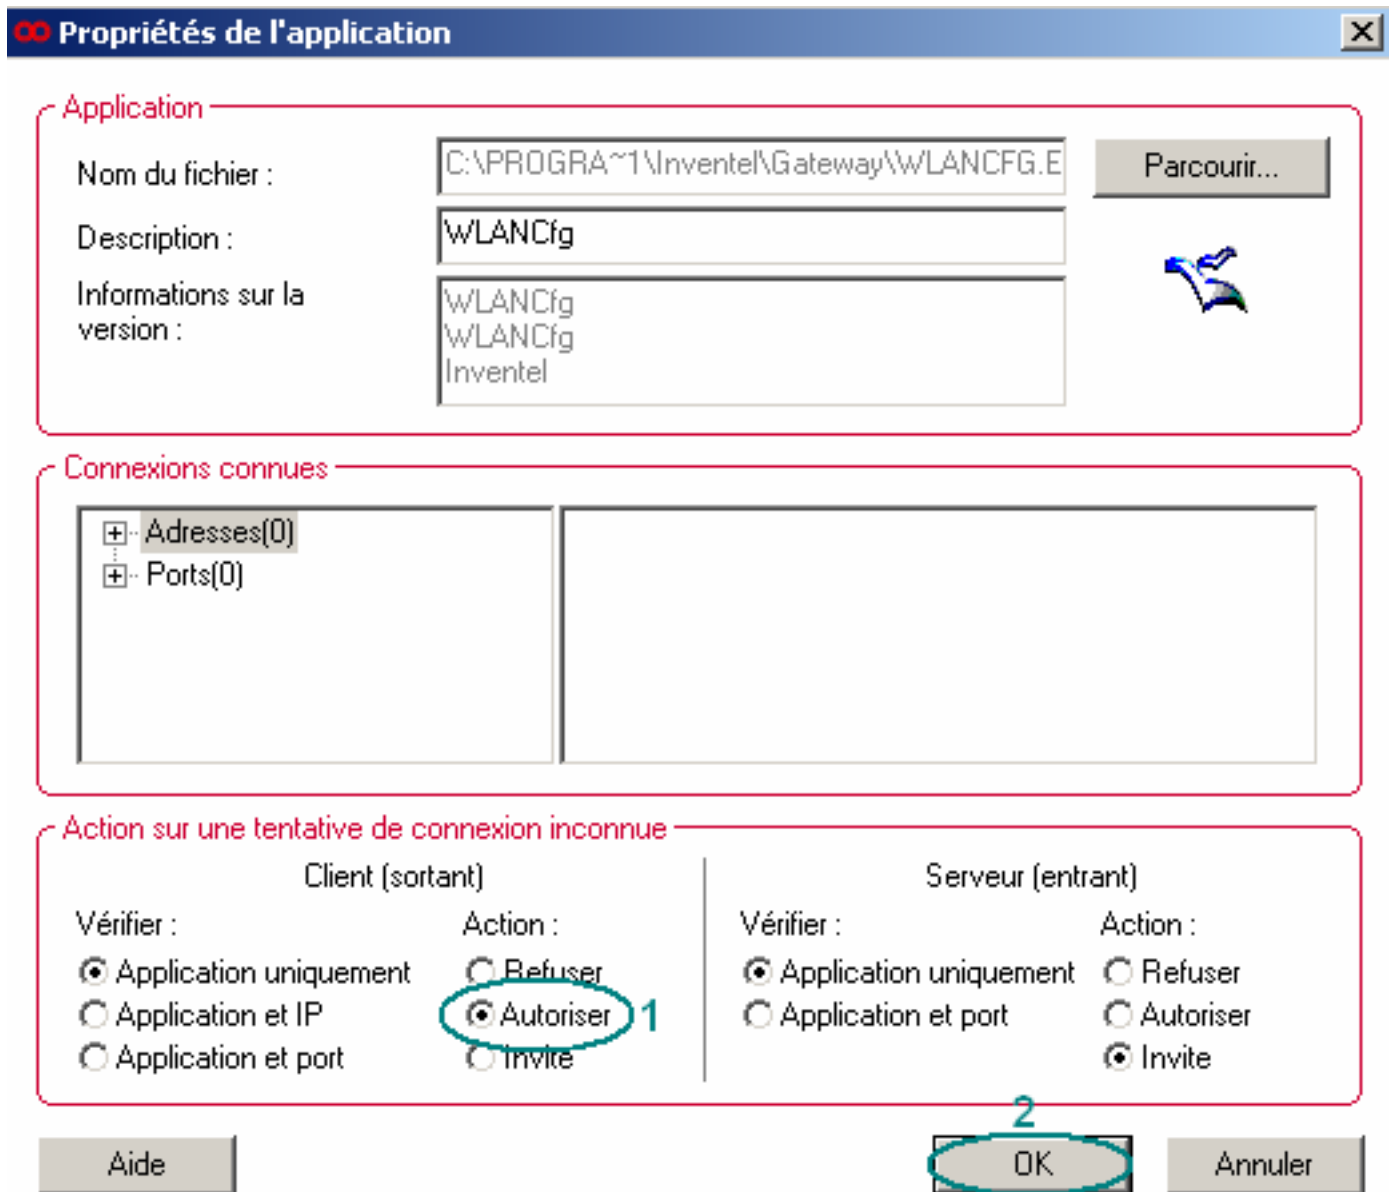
Propriétés de l'application

Application

Nom du fichier : C:\PROGRA~1\Inventel\Gateway\WLANCFG.E Parcourir...

Description : WLANCfg

Informations sur la version : WLANCfg
WLANCfg
Inventel

Connexions connues

Adresses(0)
Ports(0)

Action sur une tentative de connexion inconnue

Client (sortant)

Vérifier :
Application uniquement
Application et IP
Application et port

Action :
Refuser
Autoriser
Invite

1

Serveur (entrant)

Vérifier :
Application uniquement
Application et port

Action :
Refuser
Autoriser
Invite

2

Aide OK Annuler